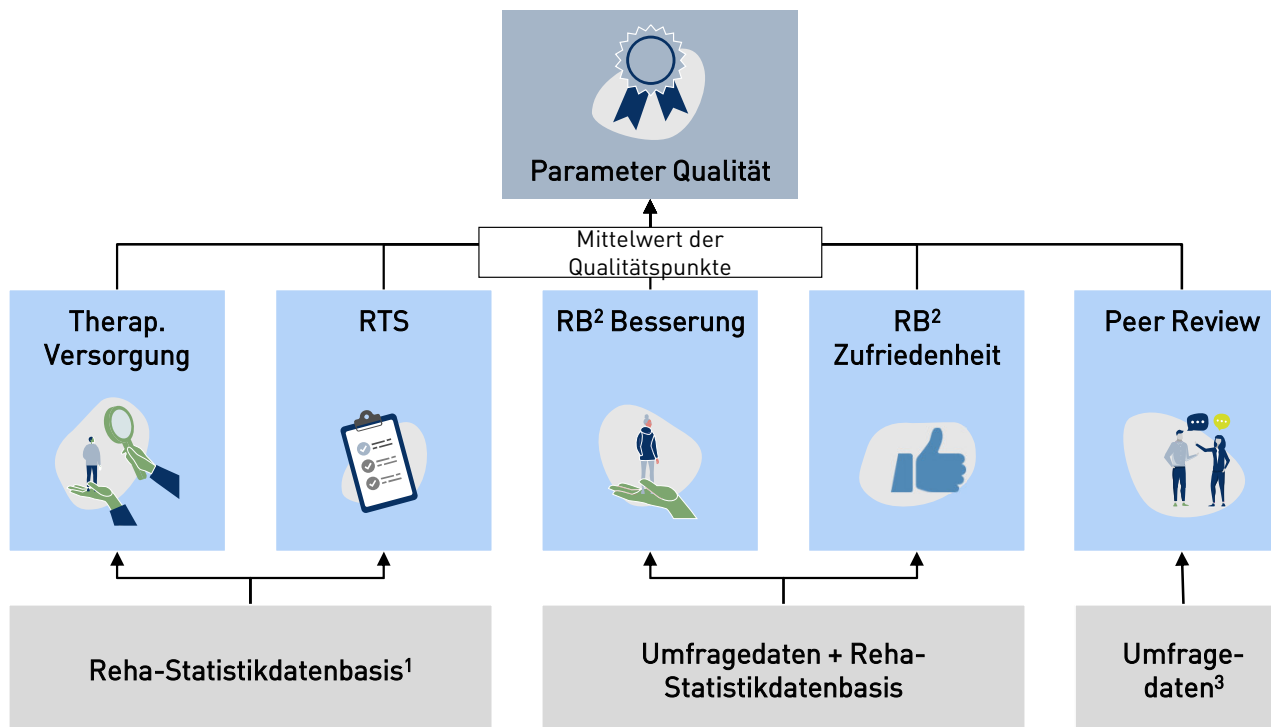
Parameter Qualität

Mittelwert der Qualitätspunkte

Therap. Versorgung

RTS

RB$^2$ Besserung

RB$^2$ Zufriedenheit

Peer Review

Reha-Statistikdatenbasis$^1$

Umfragedaten + Reha-Statistikdatenbasis

Umfrage-daten$^3$